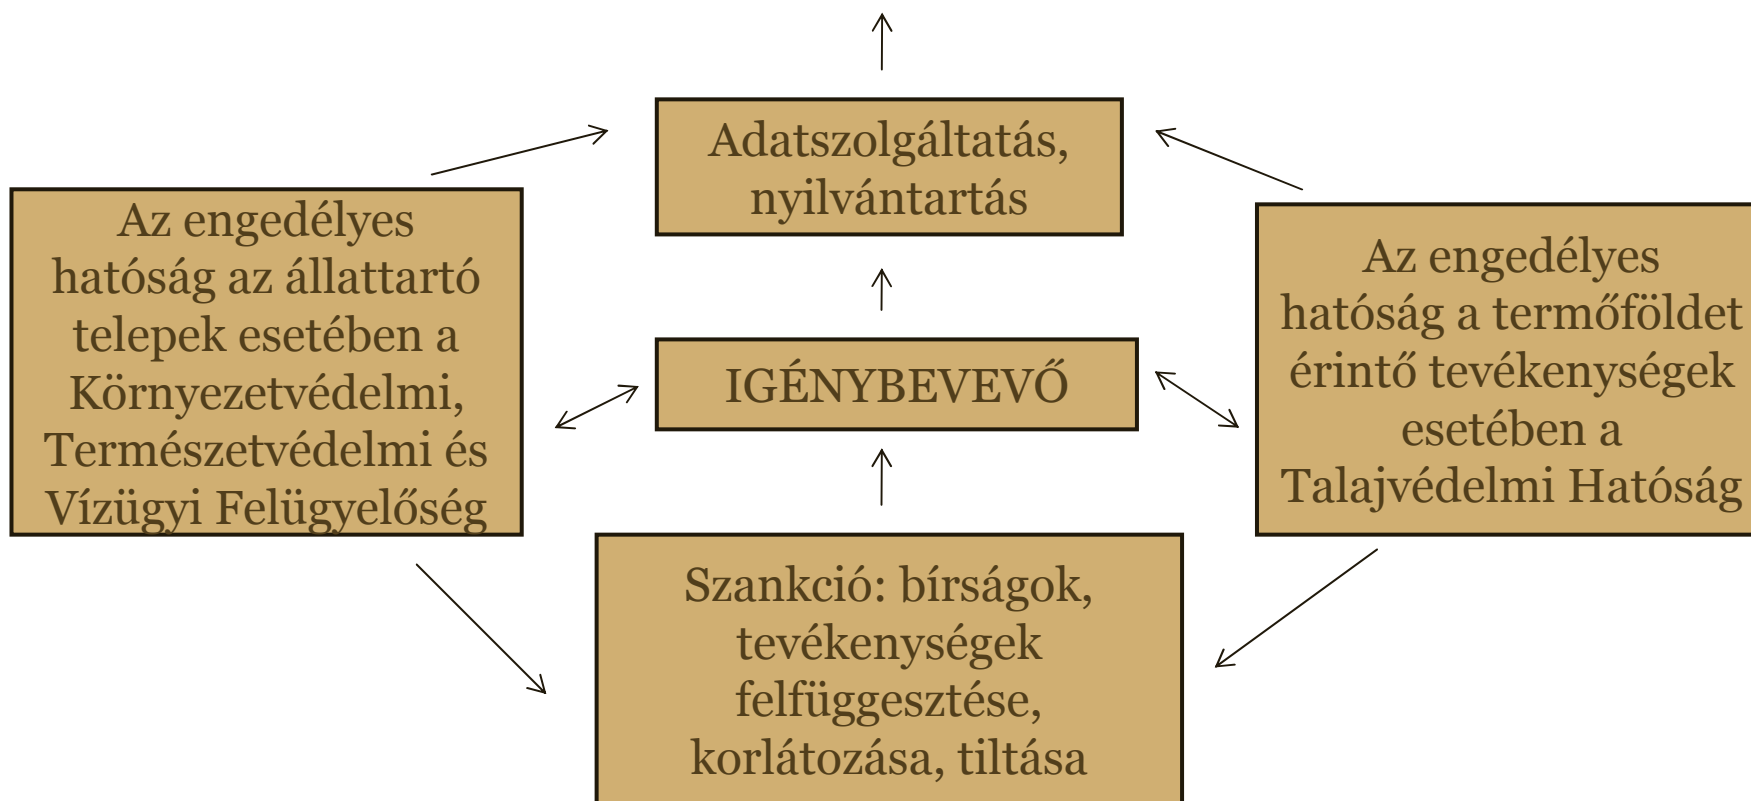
Adatszolgáltatás, nyilvántartás

Az engedélyes hatóság az állattartó telepek esetében a Környezetvédelmi, Természetvédelmi és Vízügyi Felügyelőség

IGÉNYBEVEVŐ

Az engedélyes hatóság a termőföldet érintő tevékenységek esetében a Talajvédelmi Hatóság

Szankció: bírságok, tevékenységek felfüggesztése, korlátozása, tiltása